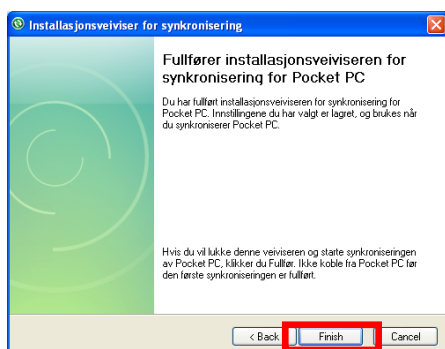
Installasjonsveiviser for synkronisering

Fullfører installasjonsveiviseren for synkronisering for Pocket PC

Du har fullført installasjonsveiviseren for synkronisering for Pocket PC. Innstillingene du har valgt er lagret, og brukes når du synkroniserer Pocket PC.

Hvis du vil lukke denne veiviseren og starte synkroniseringen av Pocket PC, klikker du Fullfør. Ikke koble fra Pocket PC før den første synkroniseringen er fullført.

< Back Finish Cancel